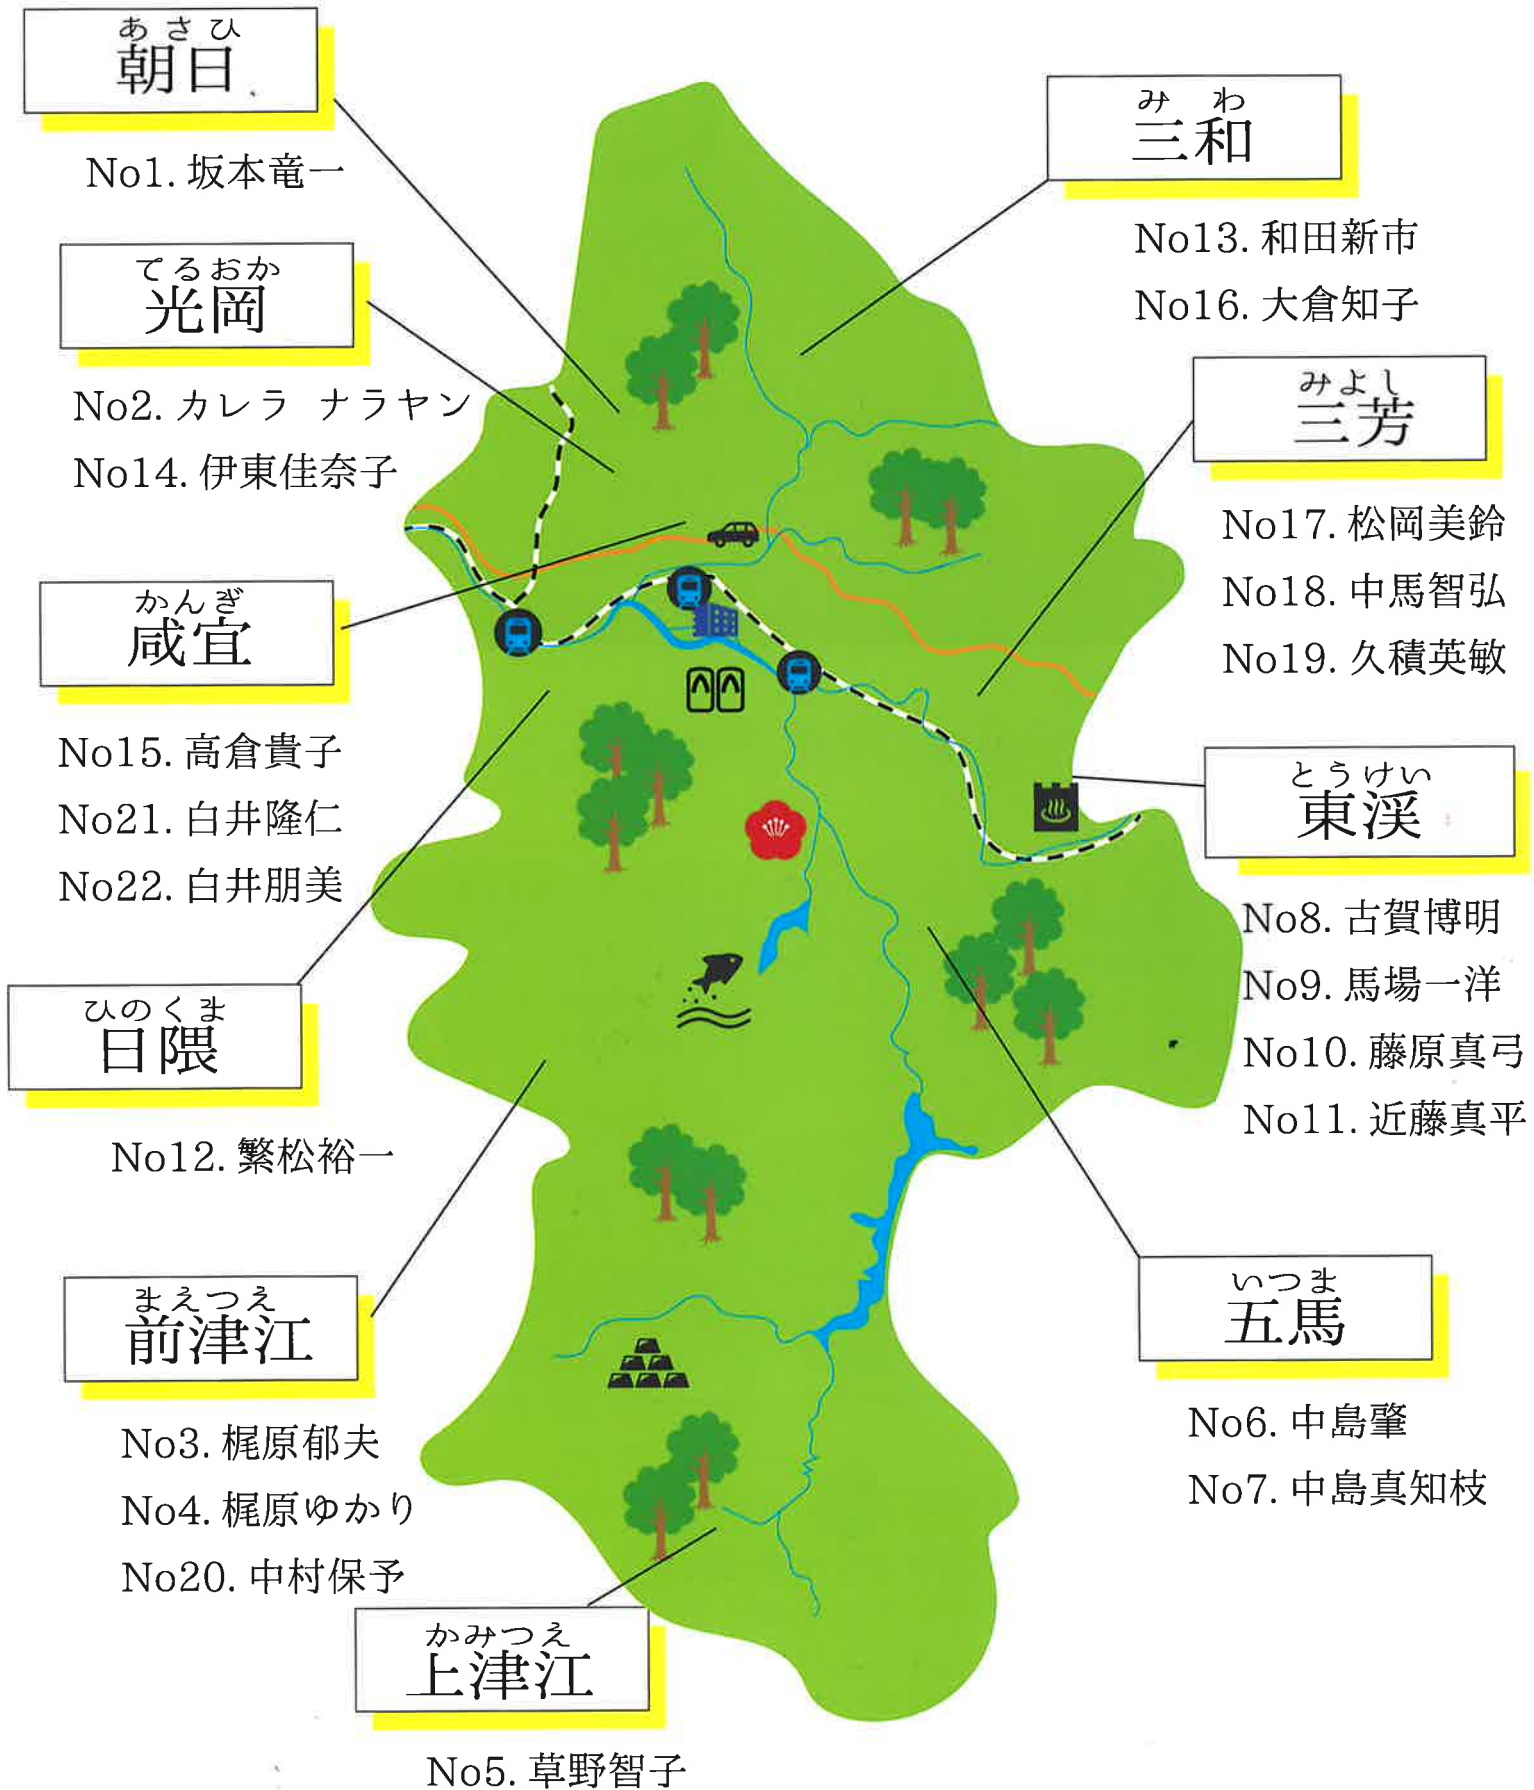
あさひ
朝日

No1. 坂本竜一

みわ
三和

No13. 和田新市
No16. 大倉知子

てるおか
光岡

No2. カレラ ナラヤン
No14. 伊東佳奈子

みよし
三芳

No17. 松岡美鈴
No18. 中馬智弘
No19. 久積英敏

かんぎ
咸宜

No15. 高倉貴子
No21. 白井隆仁
No22. 白井朋美

とうけい
東渓

No8. 古賀博明
No9. 馬場一洋
No10. 藤原真弓
No11. 近藤真平

ひのくま
日隈

No12. 繁松裕一

まえつえ
前津江

No3. 梶原郁夫
No4. 梶原ゆかり
No20. 中村保予

いつま
五馬

No6. 中島肇
No7. 中島真知枝

かみつえ
上津江

No5. 草野智子